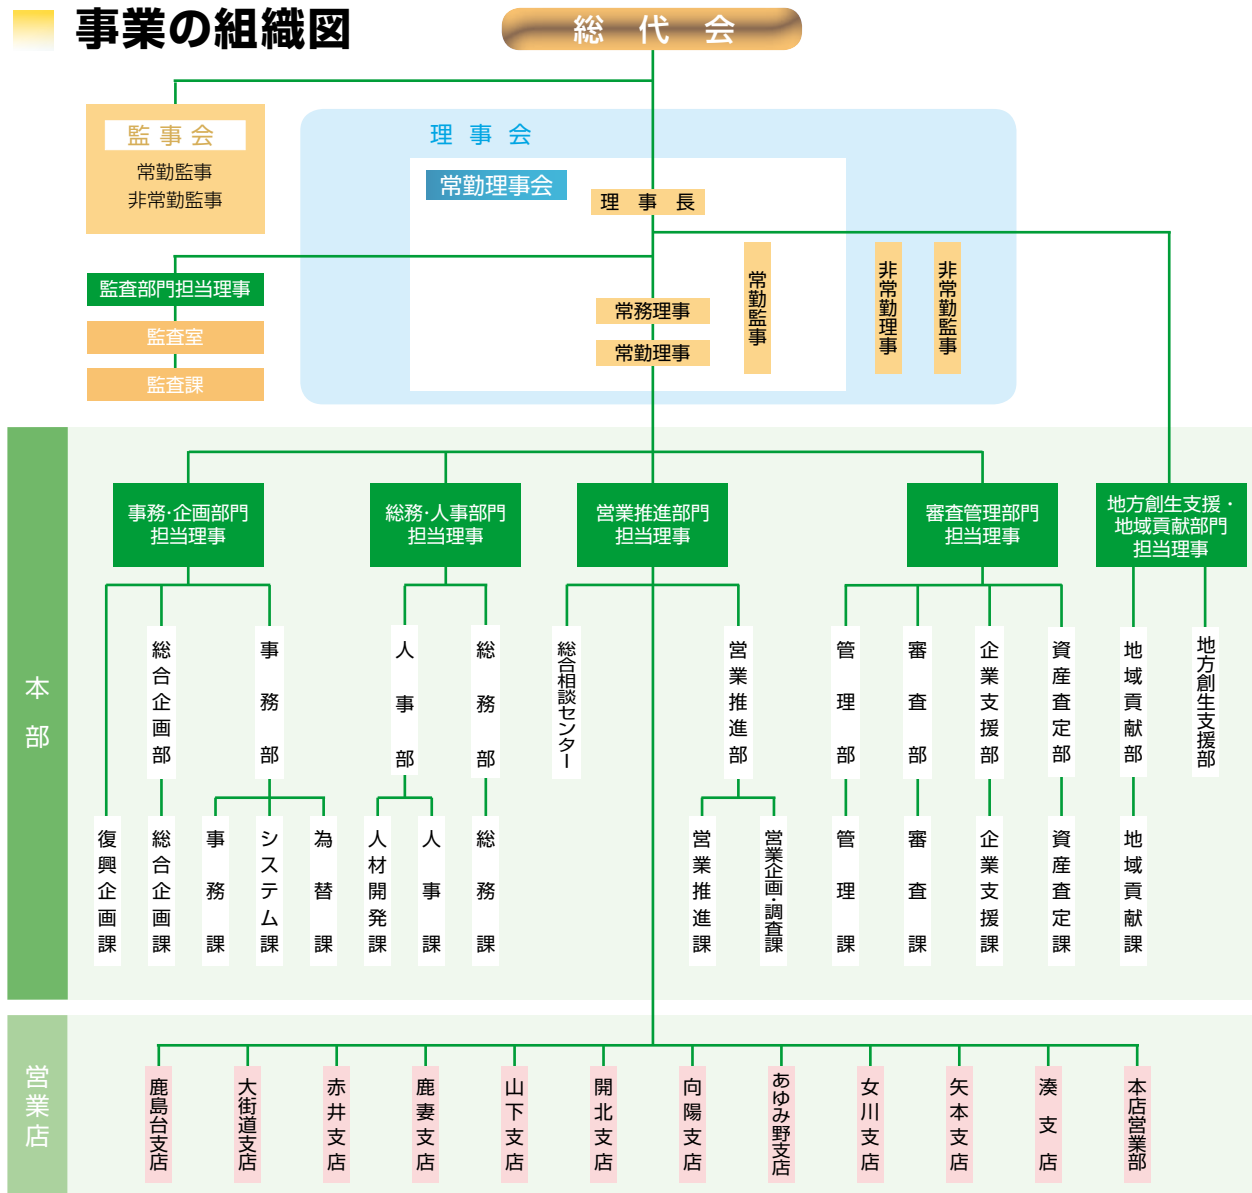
事業の組織図

総代会

監事会
常勤監事
非常勤監事

理事会
常勤理事会
理事長
常勤監事
非常勤理事
非常勤監事
常務理事
常勤理事

監査部門担当理事
監査室
監査課

本部

事務・企画部門担当理事
総務・人事部門担当理事
営業推進部門担当理事
審査管理部門担当理事
地方創生支援・地域貢献部門担当理事

総合企画部
事務部
人事部
総務部
総合相談センター
営業推進部
管理部
審査部
企業支援部
資産査定部
地域貢献部
地方創生支援部

復興企画課
総合企画課
事務課
システム課
為替課
人材開発課
人事課
総務課
営業推進課
営業企画・調査課
管理課
審査課
企業支援課
資産査定課
地域貢献課

営業店

鹿島台支店
大街道支店
赤井支店
鹿妻支店
山下支店
開北支店
向陽支店
あゆみ野支店
女川支店
矢本支店
湊支店
本店営業部